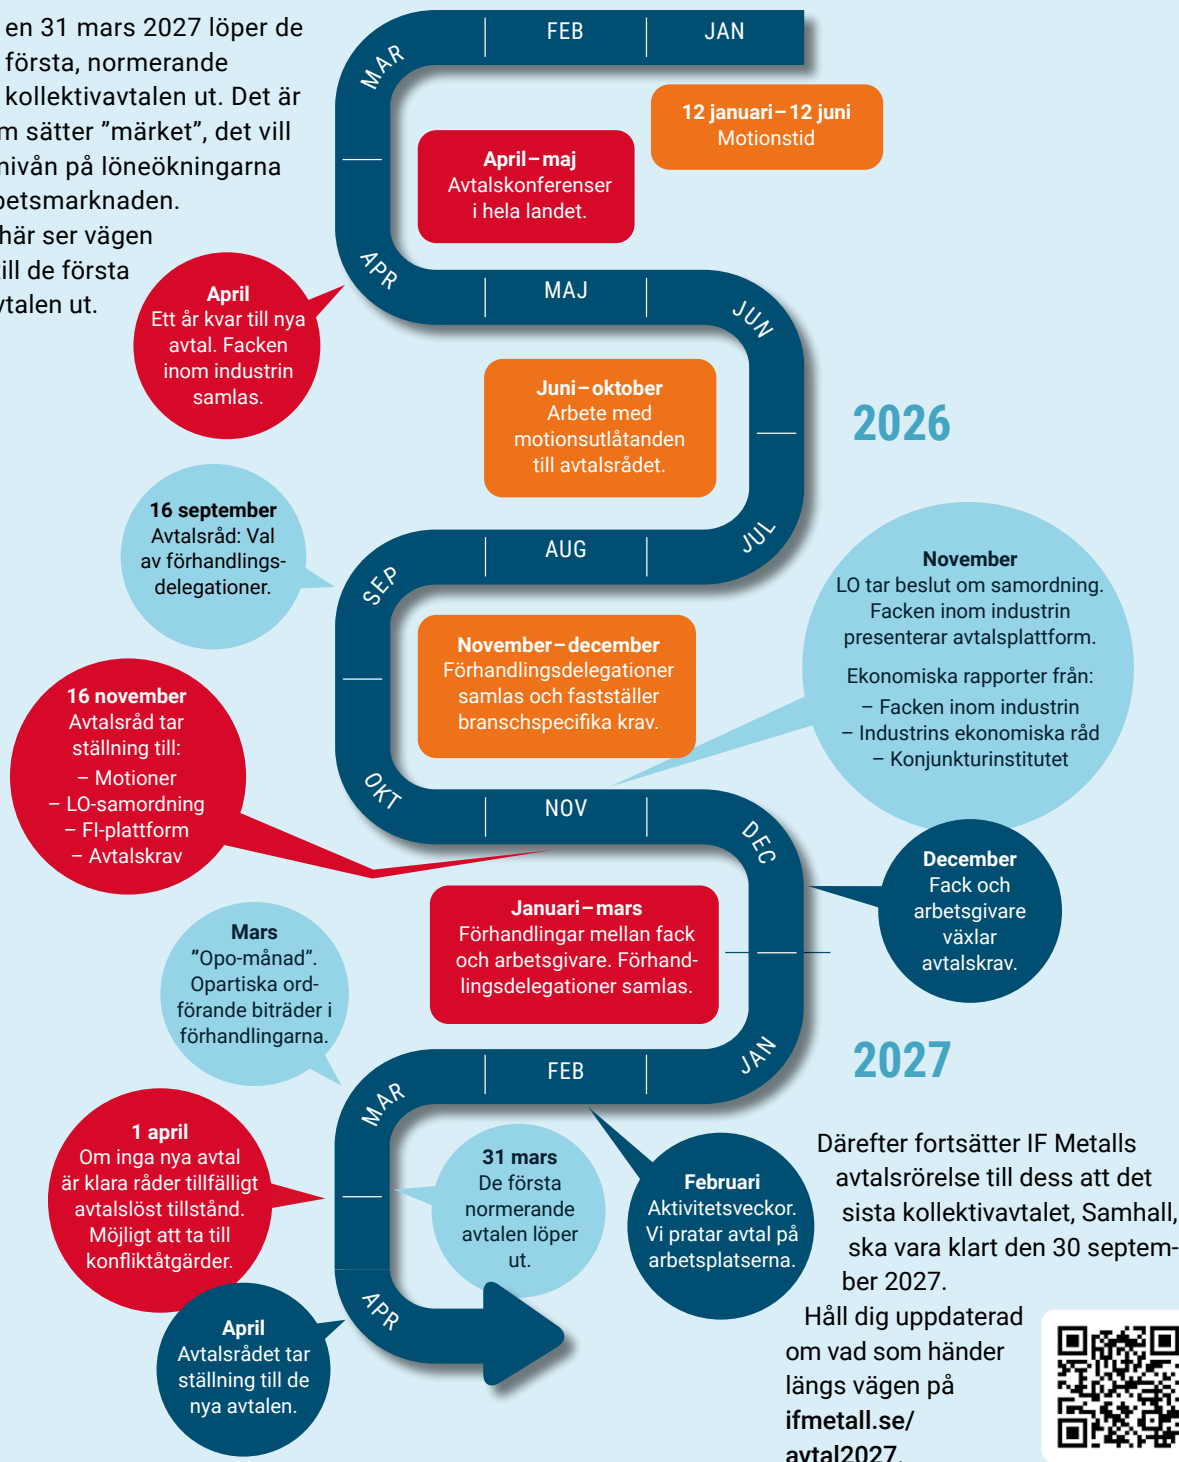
en 31 mars 2027 löper de första, normerande kollektivavtalen ut. Det är m sätter ”märket”, det vill nivån på löneökningarna betsmarknaden. här ser vägen ill de första vtalen ut.

FEB JAN

MAR

12 januari – 12 juni
Motionstid

April – maj
Avtalskonferenser i hela landet.

APR

MAJ

JUN

April
Ett år kvar till nya avtal. Facken inom industrin samlas.

Juni – oktober
Arbete med motionsutlåtanden till avtalsrådet.

2026

16 september
Avtalsråd: Val av förhandlingsdelegationer.

AUG

JUL

SEP

November
LO tar beslut om samordning. Facken inom industrin presenterar avtalsplattform.

Ekonomiska rapporter från:
– Facken inom industrin
– Industrins ekonomiska råd
– Konjunkturinstitutet

November – december
Förhandlingsdelegationer samlas och fastställer branschspecifika krav.

16 november
Avtalsråd tar ställning till:
– Motioner
– LO-samordning
– FI-plattform
– Avtalskrav

OKT

NOV

DEC

December
Fack och arbetsgivare växlar avtalskrav.

Januari – mars
Förhandlingar mellan fack och arbetsgivare. Förhandlingsdelegationer samlas.

Mars
”Opo-månad”. Opartiska ordförande biträder i förhandlingarna.

2027

JAN

FEB

MAR

1 april
Om inga nya avtal är klara råder tillfälligt avtalslöst tillstånd. Möjligt att ta till konfliktåtgärder.

31 mars
De första normerande avtalen löper ut.

Februari
Aktivitetsveckor. Vi pratar avtal på arbetsplatserna.

Därefter fortsätter IF Metalls avtalsrörelse till dess att det sista kollektivavtalet, Samhall, ska vara klart den 30 september 2027.

APR

April
Avtalsrådet tar ställning till de nya avtalen.

Håll dig uppdaterad om vad som händer längs vägen på ifmetall.se/avtal2027.